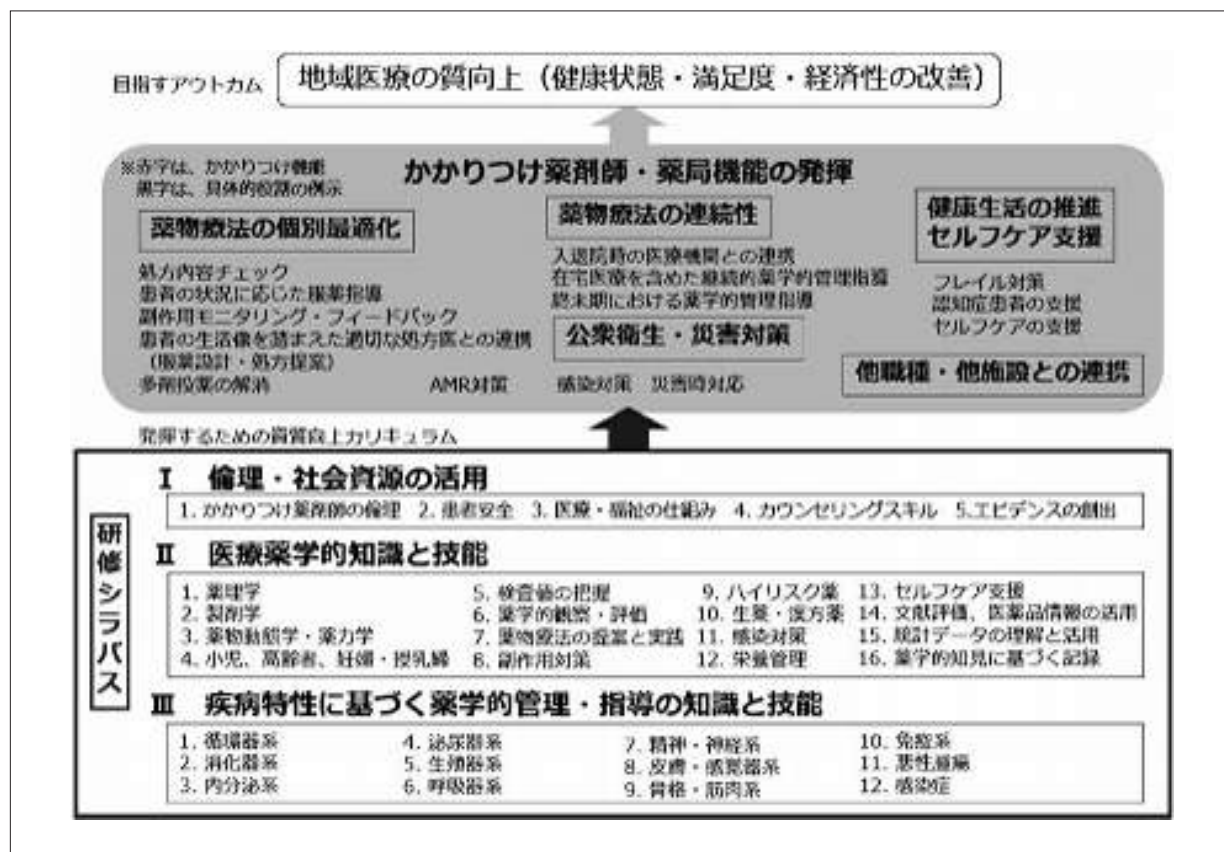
目指すアウトカム　地域医療の質向上（健康状態・満足度・経済性の改善）

※赤字は、かかりつけ機能
黒字は、具体的投薬の例示

かかりつけ薬剤師・薬局機能の発揮

薬物療法の個別最適化
処方内容チェック
患者の状況に応じた服薬指導
副作用モニタリング・フィードバック
患者の生活像を踏まえた適切な処方医との連携（服薬設計・処方提案）
多剤投薬の解消

薬物療法の連続性
入退院時の医療機関との連携
在宅医療を含めた継続的薬学的管理指導
終末期における薬学的管理指導

公衆衛生・災害対策
AMR対策　感染対策　災害時対応

健康生活の推進
セルフケア支援
フレイル対策
認知症患者の支援
セルフケアの支援

他職種・他施設との連携

発揮するための資質向上カリキュラム

研修シラバス

Ⅰ　倫理・社会資源の活用
1. かかりつけ薬剤師の倫理　2. 患者安全　3. 医療・福祉の仕組み　4. カウンセリングスキル　5.エビデンスの創出

Ⅱ　医療薬学的知識と技能
1. 薬理学
2. 製剤学
3. 薬物動態学・薬力学
4. 小児、高齢者、妊婦・授乳婦
5. 検査値の把握
6. 薬学的観察・評価
7. 薬物療法の提案と実践
8. 副作用対策
9. ハイリスク薬
10. 生薬・漢方薬
11. 感染対策
12. 栄養管理
13. セルフケア支援
14. 文献評価、医薬品情報の活用
15. 統計データの理解と活用
16. 薬学的知見に基づく記録

Ⅲ　疾病特性に基づく薬学的管理・指導の知識と技能
1. 循環器系
2. 消化器系
3. 内分泌系
4. 泌尿器系
5. 生殖器系
6. 呼吸器系
7. 精神・神経系
8. 皮膚・感覚器系
9. 骨格・筋肉系
10. 免疫系
11. 悪性腫瘍
12. 感染症